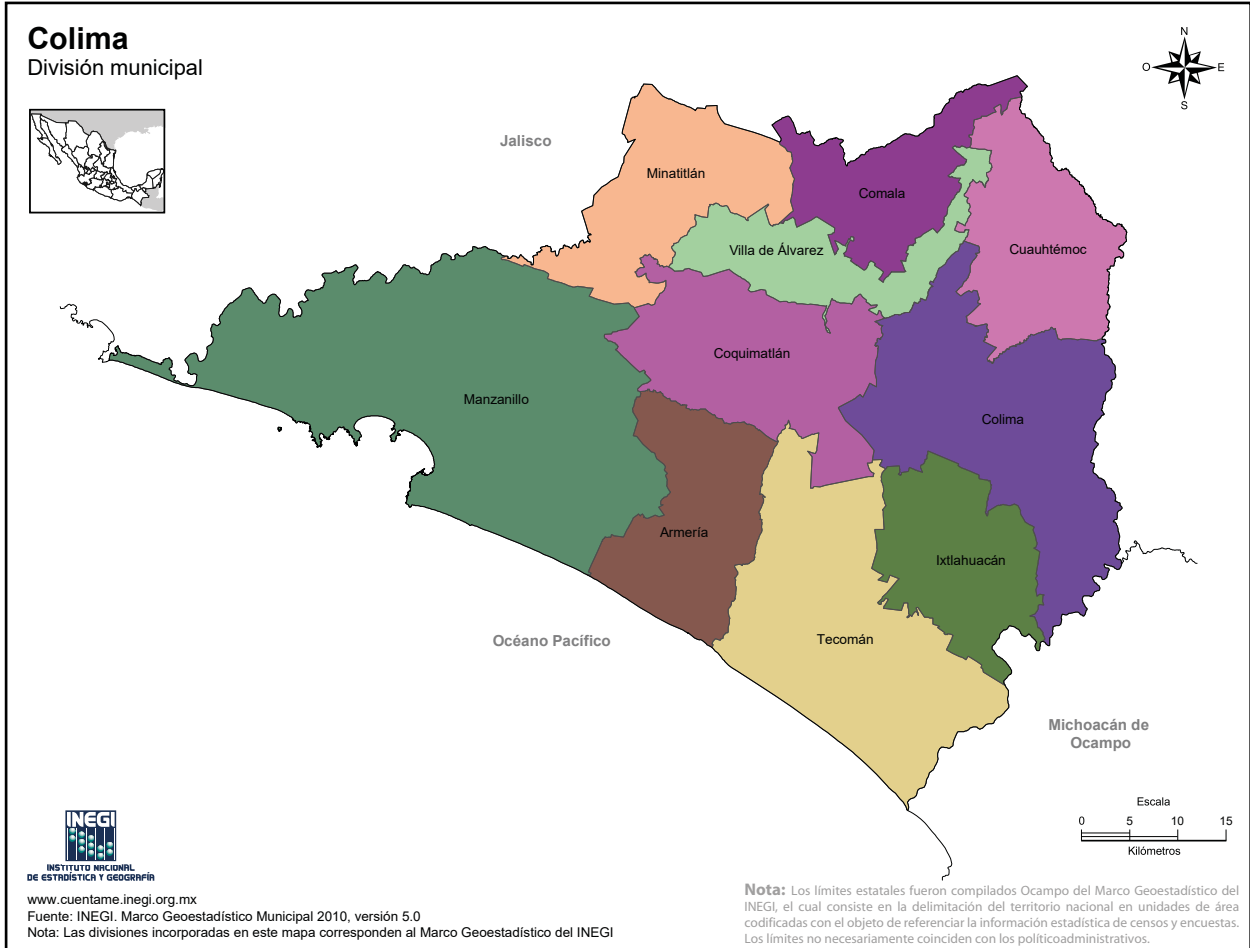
Colima
División municipal

N
O E
S

Jalisco

Minatitlán

Comala

Villa de Álvarez

Cuauhtémoc

Manzanillo

Coquimatlán

Colima

Armería

Ixtlahuacán

Tecomán

Océano Pacífico

Michoacán de Ocampo

Escala
0 5 10 15
Kilómetros

INEGI
INSTITUTO NACIONAL DE ESTADÍSTICA Y GEOGRAFÍA

www.cuentame.inegi.org.mx
Fuente: INEGI. Marco Geoestadístico Municipal 2010, versión 5.0
Nota: Las divisiones incorporadas en este mapa corresponden al Marco Geoestadístico del INEGI

Nota: Los límites estatales fueron compilados Ocampo del Marco Geoestadístico del INEGI, el cual consiste en la delimitación del territorio nacional en unidades de área codificadas con el objeto de referenciar la información estadística de censos y encuestas. Los límites no necesariamente coinciden con los políticoadministrativos.